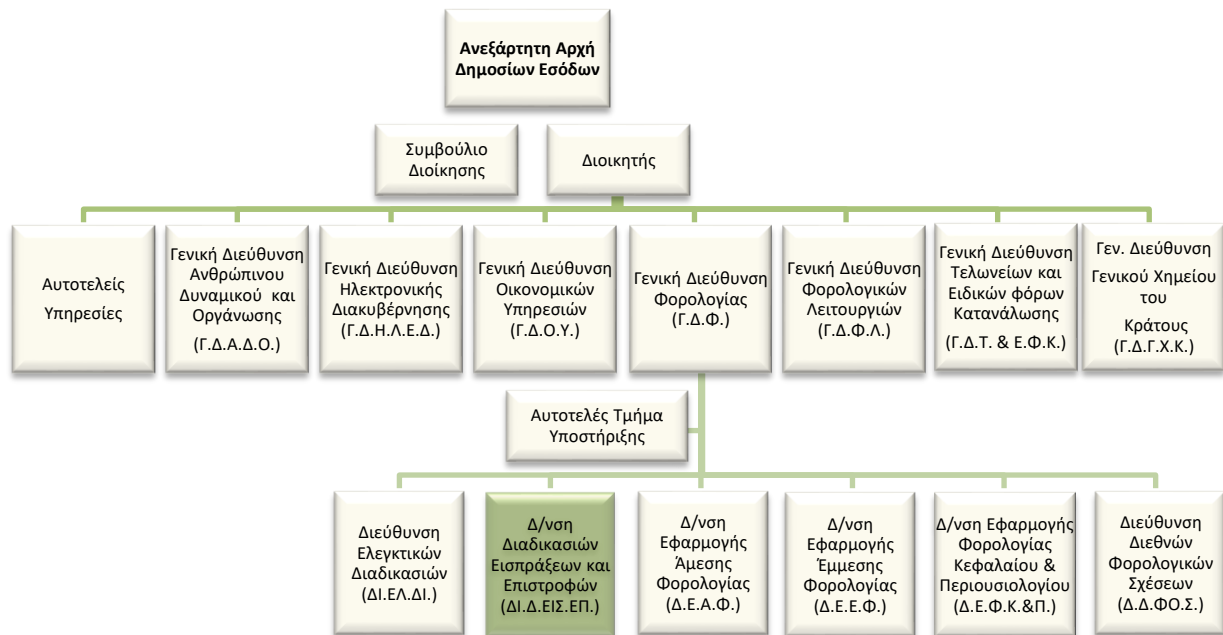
Ανεξάρτητη Αρχή Δημοσίων Εσόδων

Συμβούλιο Διοίκησης

Διοικητής

Αυτοτελείς Υπηρεσίες

Γενική Διεύθυνση Ανθρώπινου Δυναμικού και Οργάνωσης (Γ.Δ.Α.Δ.Ο.)

Γενική Διεύθυνση Ηλεκτρονικής Διακυβέρνησης (Γ.Δ.Η.Λ.Ε.Δ.)

Γενική Διεύθυνση Οικονομικών Υπηρεσιών (Γ.Δ.Ο.Υ.)

Γενική Διεύθυνση Φορολογίας (Γ.Δ.Φ.)

Γενική Διεύθυνση Φορολογικών Λειτουργιών (Γ.Δ.Φ.Λ.)

Γενική Διεύθυνση Τελωνείων και Ειδικών φόρων Κατανάλωσης (Γ.Δ.Τ. & Ε.Φ.Κ.)

Γεν. Διεύθυνση Γενικού Χημείου του Κράτους (Γ.Δ.Γ.Χ.Κ.)

Αυτοτελές Τμήμα Υποστήριξης

Διεύθυνση Ελεγκτικών Διαδικασιών (ΔΙ.ΕΛ.ΔΙ.)

Δ/νση Διαδικασιών Εισπράξεων και Επιστροφών (ΔΙ.Δ.ΕΙΣ.ΕΠ.)

Δ/νση Εφαρμογής Άμεσης Φορολογίας (Δ.Ε.Α.Φ.)

Δ/νση Εφαρμογής Έμμεσης Φορολογίας (Δ.Ε.Ε.Φ.)

Δ/νση Εφαρμογής Φορολογίας Κεφαλαίου & Περιουσιολογίου (Δ.Ε.Φ.Κ.&Π.)

Διεύθυνση Διεθνών Φορολογικών Σχέσεων (Δ.Δ.ΦΟ.Σ.)